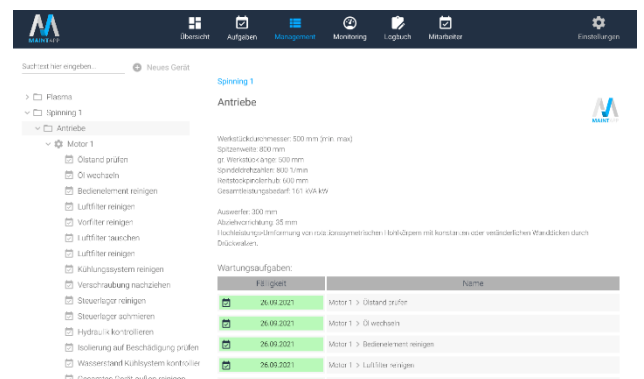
MAINTAFF

Übersicht Aufgaben Management Monitoring Logbuch Mitarbeiter Einstellungen

Suchtext hier eingeben... Neues Gerät

Plasma
Spinning 1
Antriebe
Motor 1
Ölstand prüfen
Öl wechseln
Bedienelement reinigen
Luftfilter reinigen
Vorfilter reinigen
Luftfilter tauschen
Luftfilter reinigen
Kühlungssystem reinigen
Verschraubung nachziehen
Steuerlager reinigen
Steuerlager schmieren
Hydraulik kontrollieren
Isolierung auf Beschädigung prüfen
Wasserstand Kühlsystem kontrollier
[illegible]

Spinning 1

Antriebe

MAINTAFF

Werkstückdurchmesser: 500 mm (min. max)
Spitzenweite: 800 mm
gr. Werkstücklänge: 500 mm
Spindeldrehzahlen: 800 1/min
Reitstockpinolenhub: 600 mm
Gesamtleistungsbedarf: 161 kVA kW

Auswerfer: 300 mm
Abstreifvorrichtung: 35 mm
Fluchtleistungsumformung von rotationssymmetrischen Hohlkörpern mit konstanten oder veränderlichen Wanddicken durch Drückwalzen.

Wartungsaufgaben:

| Fälligkeit | Name |
|---|---|
| 26.09.2021 | Motor 1 > Ölstand prüfen |
| 26.09.2021 | Motor 1 > Öl wechseln |
| 26.09.2021 | Motor 1 > Bedienelement reinigen |
| 26.09.2021 | Motor 1 > Luftfilter reinigen |